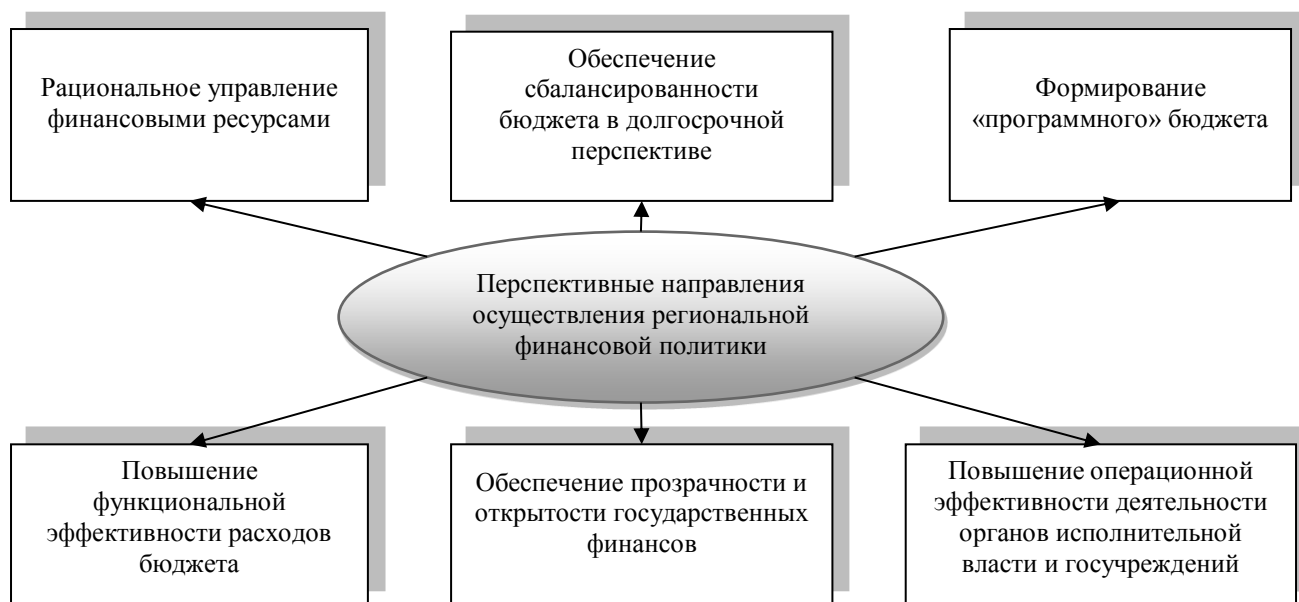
Рациональное управление финансовыми ресурсами

Обеспечение сбалансированности бюджета в долгосрочной перспективе

Формирование «программного» бюджета

Перспективные направления осуществления региональной финансовой политики

Повышение функциональной эффективности расходов бюджета

Обеспечение прозрачности и открытости государственных финансов

Повышение операционной эффективности деятельности органов исполнительной власти и госучреждений